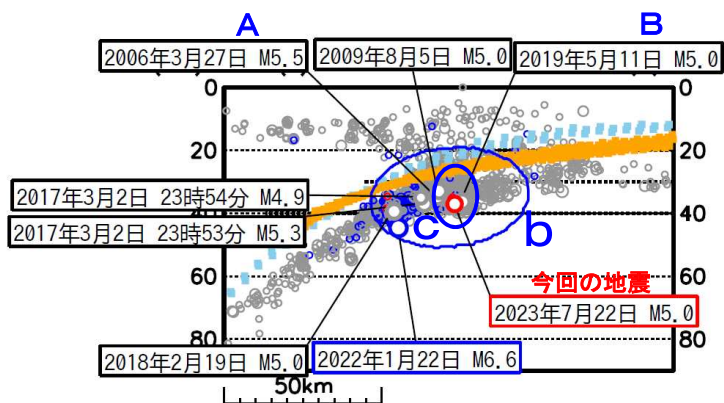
A

B

2006年3月27日 M5.5

2009年8月5日 M5.0

2019年5月11日 M5.0

0

0

20

20

2017年3月2日 23時54分 M4.9

40

40

2017年3月2日 23時53分 M5.3

c

b

60

60

今回の地震

2023年7月22日 M5.0

80

80

2018年2月19日 M5.0

2022年1月22日 M6.6

50km